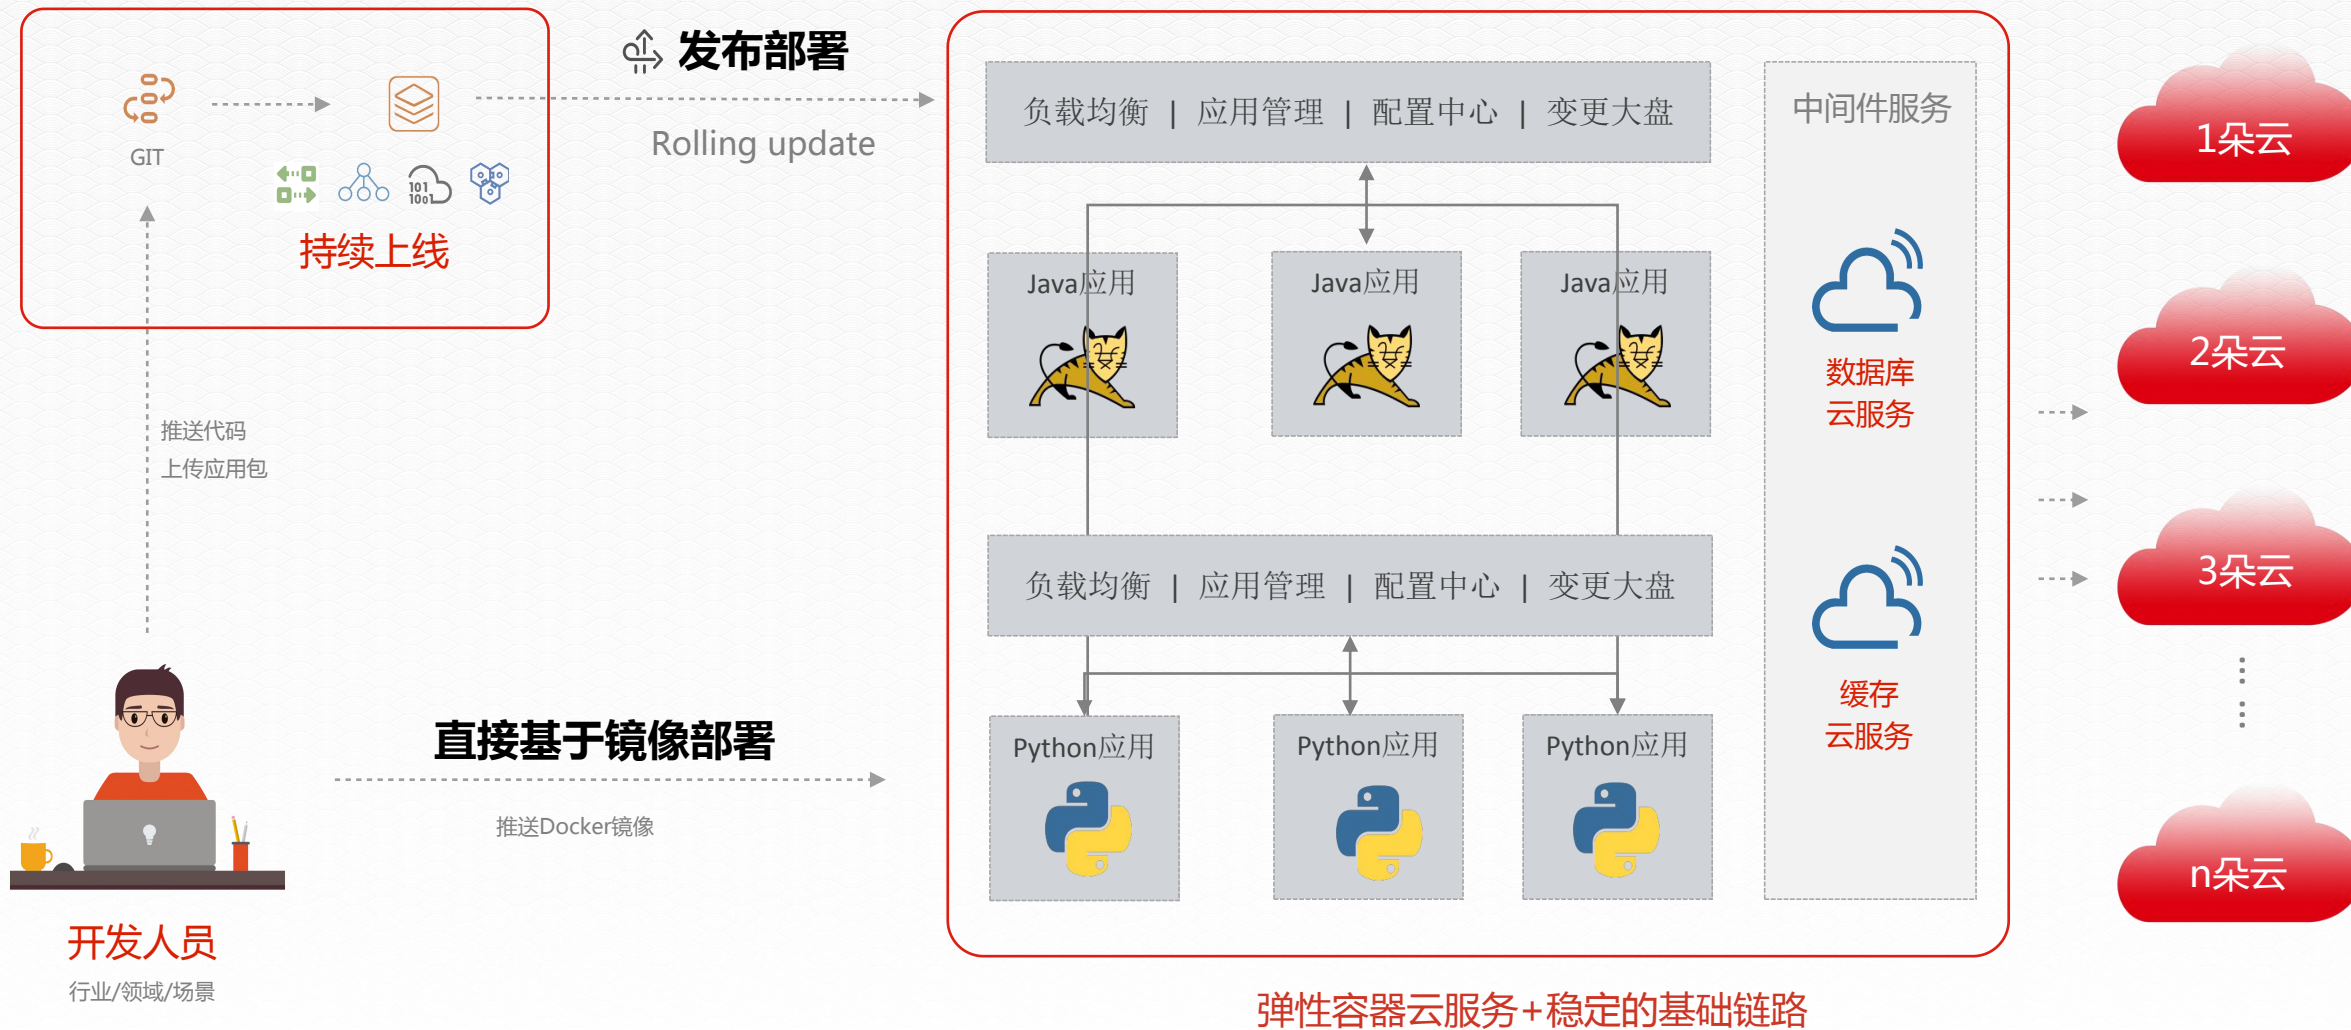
GIT

101
1001

持续上线

发布部署

Rolling update

推送代码
上传应用包

开发人员
行业/领域/场景

直接基于镜像部署

推送Docker镜像

负载均衡 | 应用管理 | 配置中心 | 变更大盘

Java应用

Java应用

Java应用

负载均衡 | 应用管理 | 配置中心 | 变更大盘

Python应用

Python应用

Python应用

中间件服务

数据库
云服务

缓存
云服务

弹性容器云服务+稳定的基础链路

1朵云

2朵云

3朵云

n朵云